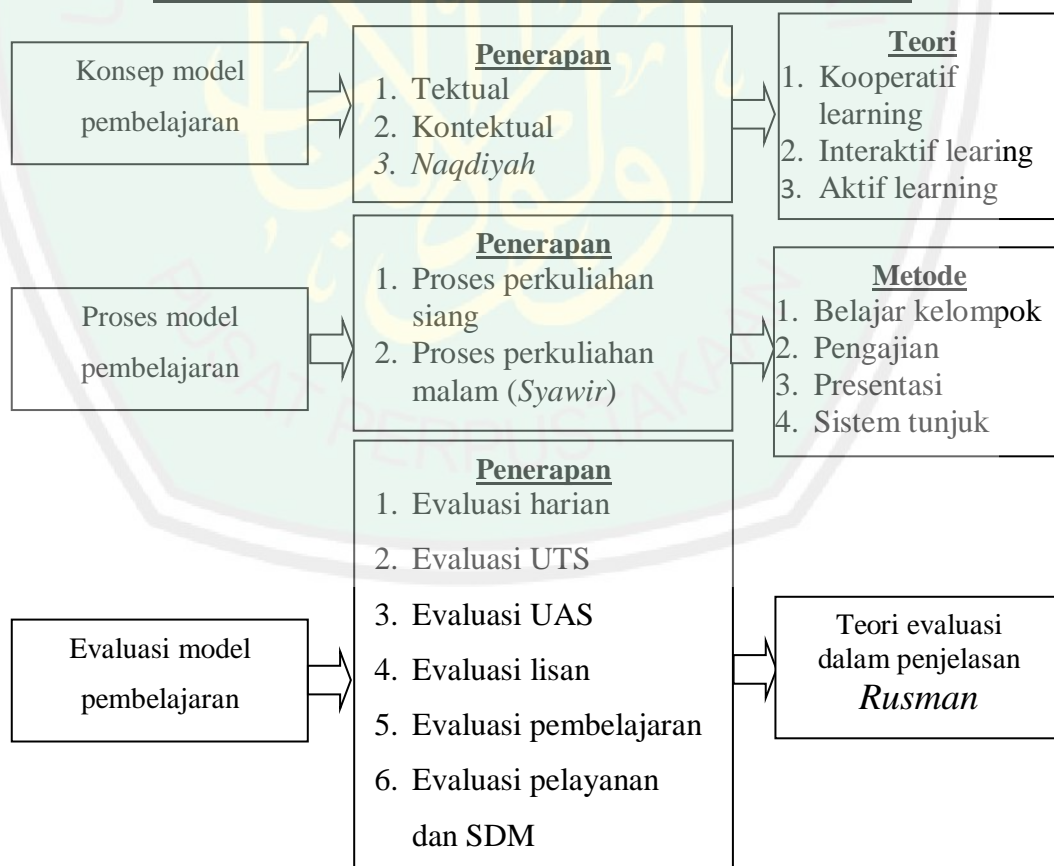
Konsep model pembelajaran

**Penerapan**
1. Tektual
2. Kontektual
3. *Naqdiyah*

**Teori**
1. Kooperatif learning
2. Interaktif learing
3. Aktif learning

Proses model pembelajaran

**Penerapan**
1. Proses perkuliahan siang
2. Proses perkuliahan malam (*Syawir*)

**Metode**
1. Belajar kelompok
2. Pengajian
3. Presentasi
4. Sistem tunjuk

Evaluasi model pembelajaran

**Penerapan**
1. Evaluasi harian
2. Evaluasi UTS
3. Evaluasi UAS
4. Evaluasi lisan
5. Evaluasi pembelajaran
6. Evaluasi pelayanan dan SDM

Teori evaluasi dalam penjelasan *Rusman*